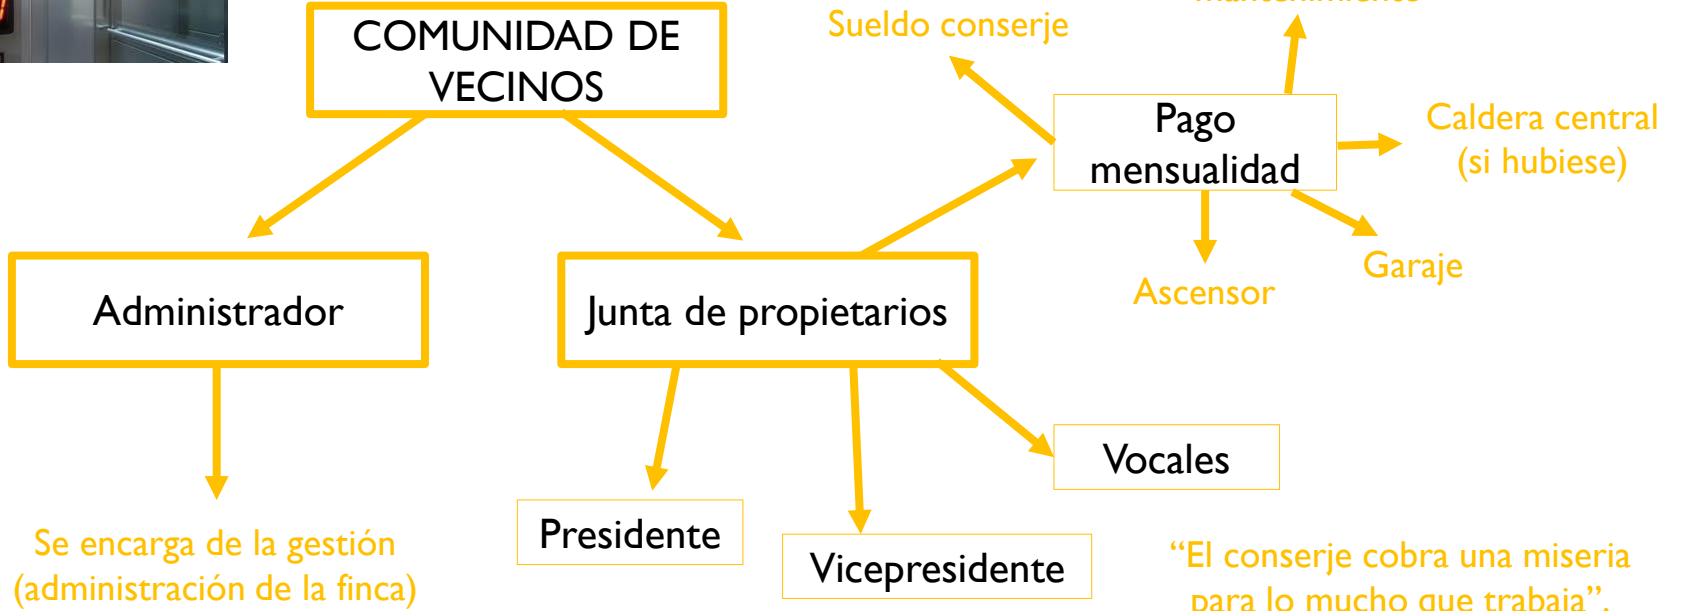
COMUNIDAD DE VECINOS

Sueldo conserje

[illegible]

Pago mensualidad

Caldera central (si hubiese)

Garaje

Ascensor

Administrador

Junta de propietarios

Vocales

Se encarga de la gestión (administración de la finca)

Presidente

Vicepresidente

“El conserje cobra una miseria para lo mucho que trabaja”.